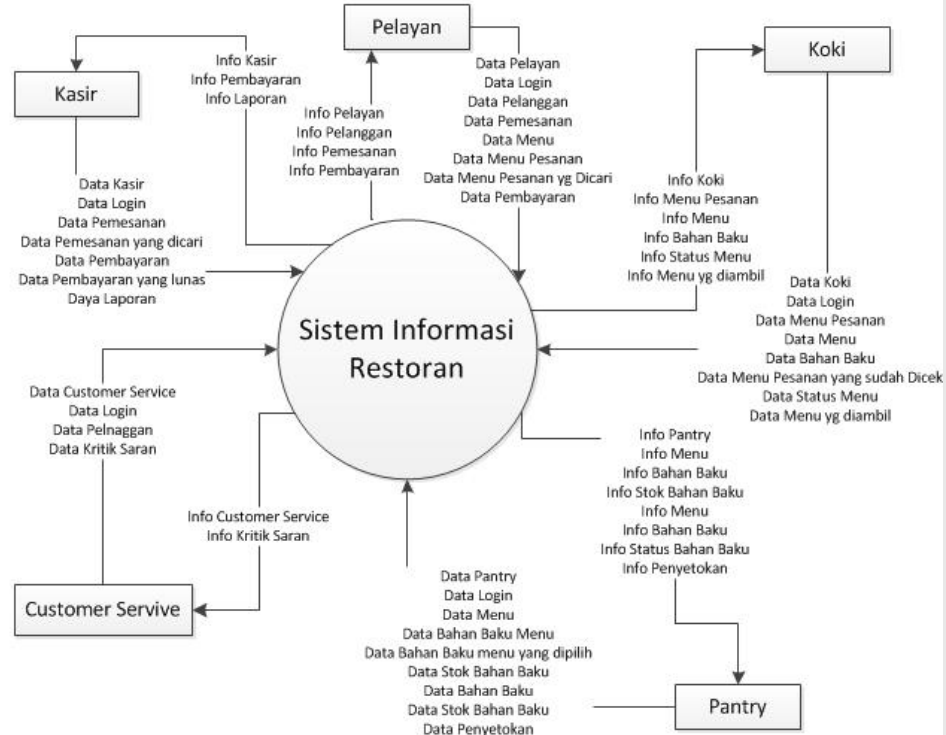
Pelayan

Kasir

Info Kasir
Info Pembayaran
Info Laporan

Info Pelayan
Info Pelanggan
Info Pemesanan
Info Pembayaran

Data Pelayan
Data Login
Data Pelanggan
Data Pemesanan
Data Menu
Data Menu Pesanan
Data Menu Pesanan yg Dicari
Data Pembayaran

Koki

Info Koki
Info Menu Pesanan
Info Menu
Info Bahan Baku
Info Status Menu
Info Menu yg diambil

Data Kasir
Data Login
Data Pemesanan
Data Pemesanan yang dicari
Data Pembayaran
Data Pembayaran yang lunas
Daya Laporan

Sistem Informasi Restoran

Data Koki
Data Login
Data Menu Pesanan
Data Menu
Data Bahan Baku
Data Menu Pesanan yang sudah Dicek
Data Status Menu
Data Menu yg diambil

Data Customer Service
Data Login
Data Pelnaggan
Data Kritik Saran

Info Pantry
Info Menu
Info Bahan Baku
Info Stok Bahan Baku
Info Menu
Info Bahan Baku
Info Status Bahan Baku
Info Penyetokan

Info Customer Service
Info Kritik Saran

Data Pantry
Data Login
Data Menu
Data Bahan Baku Menu
Data Bahan Baku menu yang dipilih
Data Stok Bahan Baku
Data Bahan Baku
Data Stok Bahan Baku
Data Penyetokan

Customer Servive

Pantry